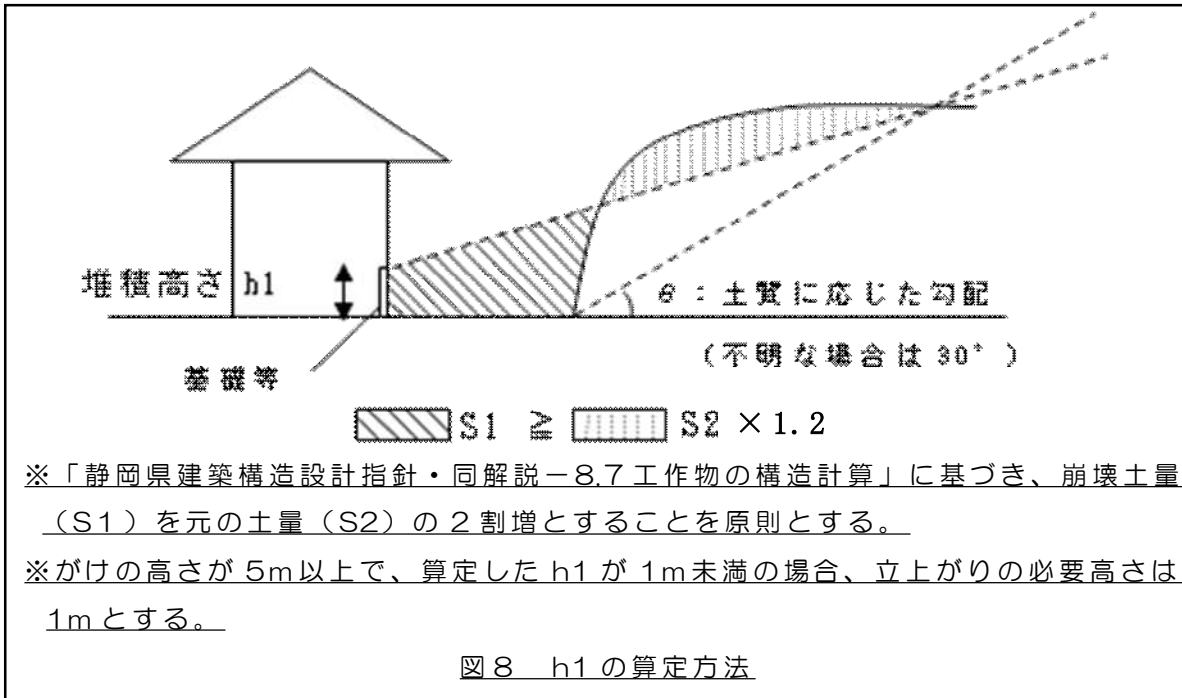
堆積高さ h1

θ：土質に応じた勾配

（不明な場合は30°）

基礎等

S1 ≧ S2 × 1.2

※「静岡県建築構造設計指針・同解説－8.7 工作物の構造計算」に基づき、崩壊土量（S1）を元の土量（S2）の２割増とすることを原則とする。

※がけの高さが 5m以上で、算定した h1 が 1m未満の場合、立上がりの必要高さは 1mとする。

図８　h1 の算定方法